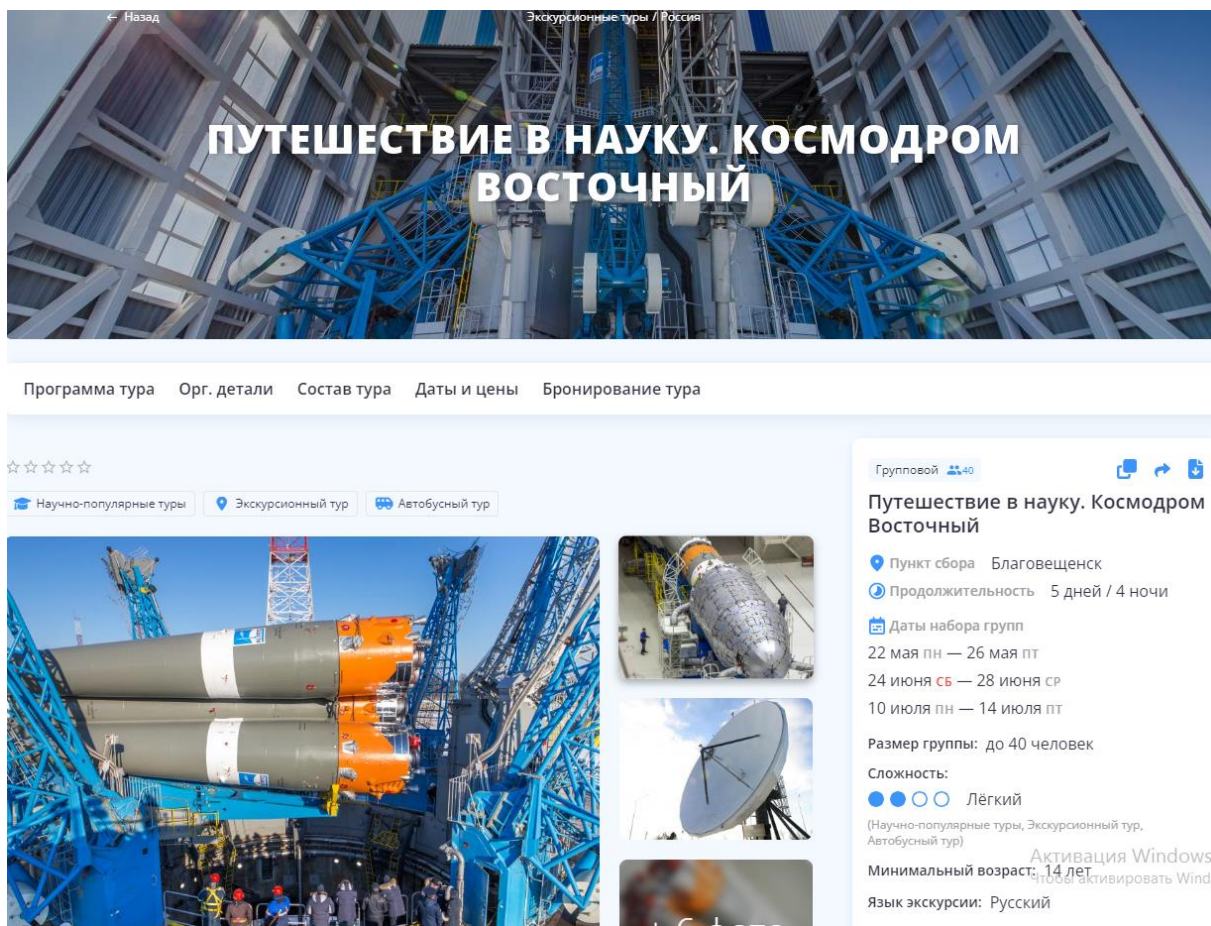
← Назад

Экскурсионные туры / Россия

ПУТЕШЕСТВИЕ В НАУКУ. КОСМОДРОМ ВОСТОЧНЫЙ

Программа тура Орг. детали Состав тура Даты и цены Бронирование тура

☆☆☆☆☆

Научно-популярные туры Экскурсионный тур Автобусный тур

+ 6 фото

Групповой 40

Путешествие в науку. Космодром Восточный

Пункт сбора Благовещенск

Продолжительность 5 дней / 4 ночи

Даты набора групп

22 мая пн — 26 мая пт

24 июня сб — 28 июня ср

10 июля пн — 14 июля пт

Размер группы: до 40 человек

Сложность:

Лёгкий

(Научно-популярные туры, Экскурсионный тур, Автобусный тур)

Минимальный возраст: 14 лет

Язык экскурсии: Русский

Активация Windows
Чтобы активировать Wind